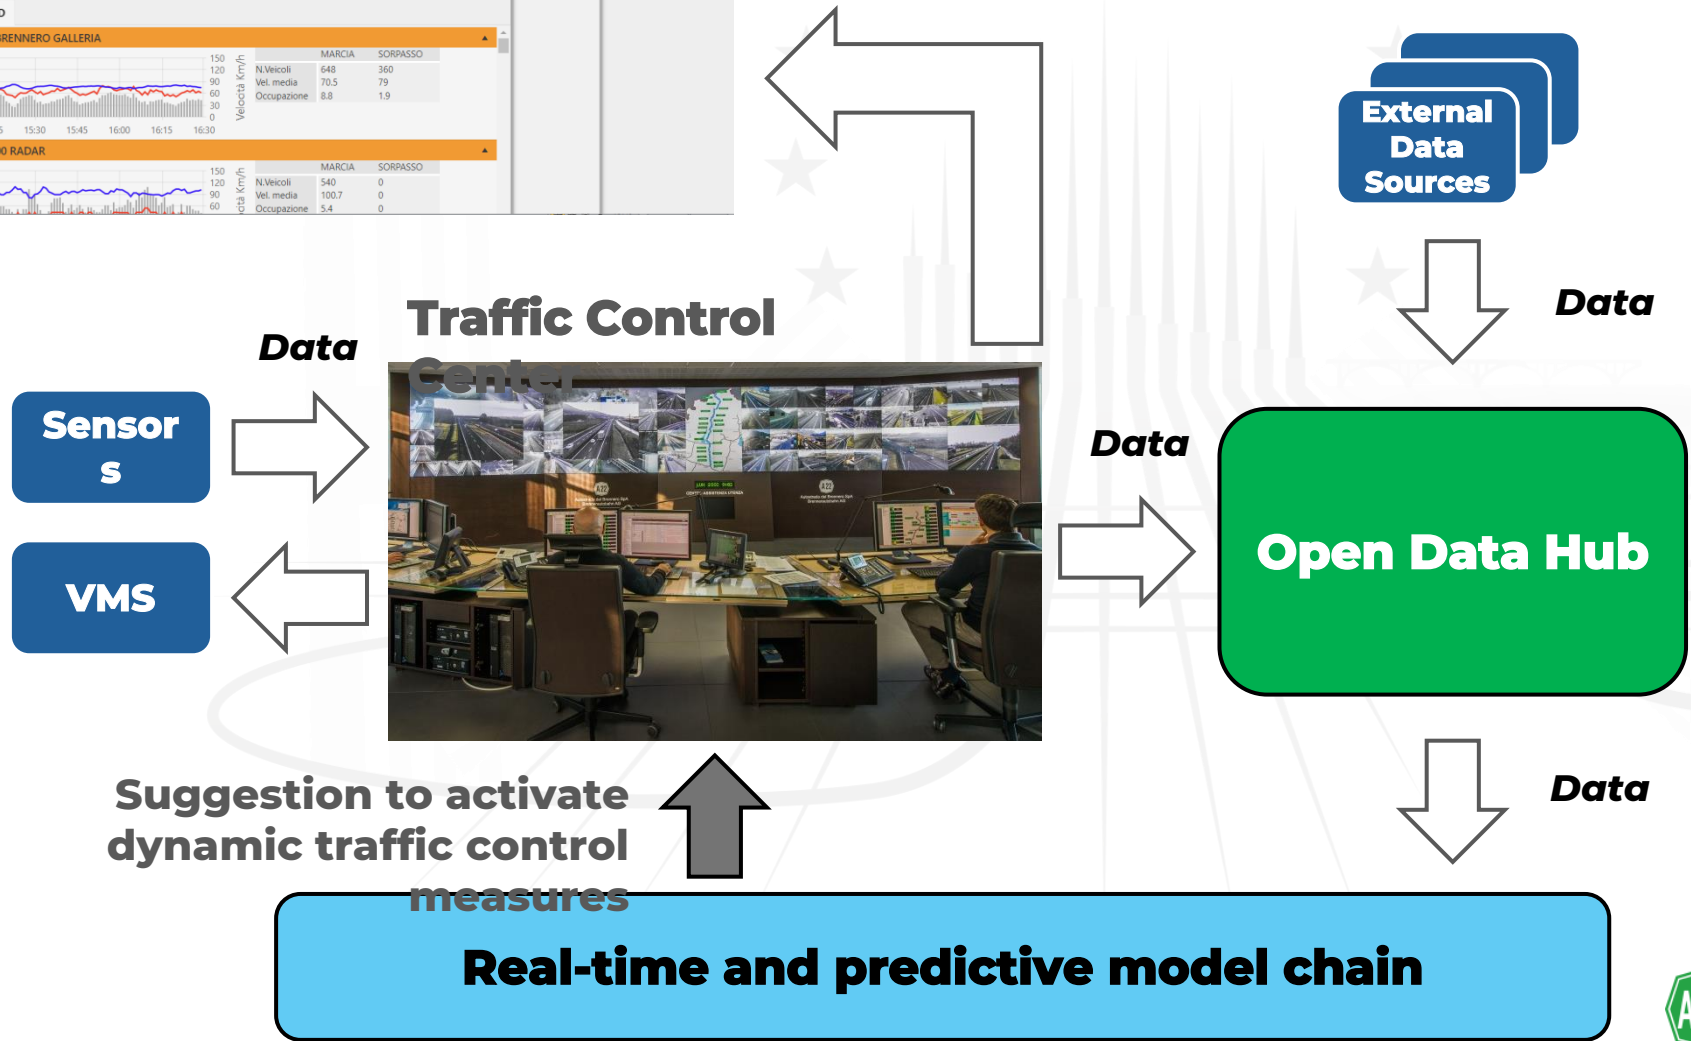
BRENNERO GALLERIA

| | MARCIA | SORPASSO |
|---|---|---|
| N.Veicoli | 648 | 360 |
| Vel. media | 70.5 | 79 |
| Occupazione | 8.8 | 1.9 |

150 120 90 60 30 0

Velocità Km/h

15:30 15:45 16:00 16:15 16:30

RADAR

| | MARCIA | SORPASSO |
|---|---|---|
| N.Veicoli | 540 | 0 |
| Vel. media | 100.7 | 0 |
| Occupazione | 5.4 | 0 |

150 120 90 60

Velocità Km/h

External Data Sources

Data

Traffic Control Center

Data

Sensors

VMS

Data

Open Data Hub

Data

Suggestion to activate dynamic traffic control measures

Real-time and predictive model chain